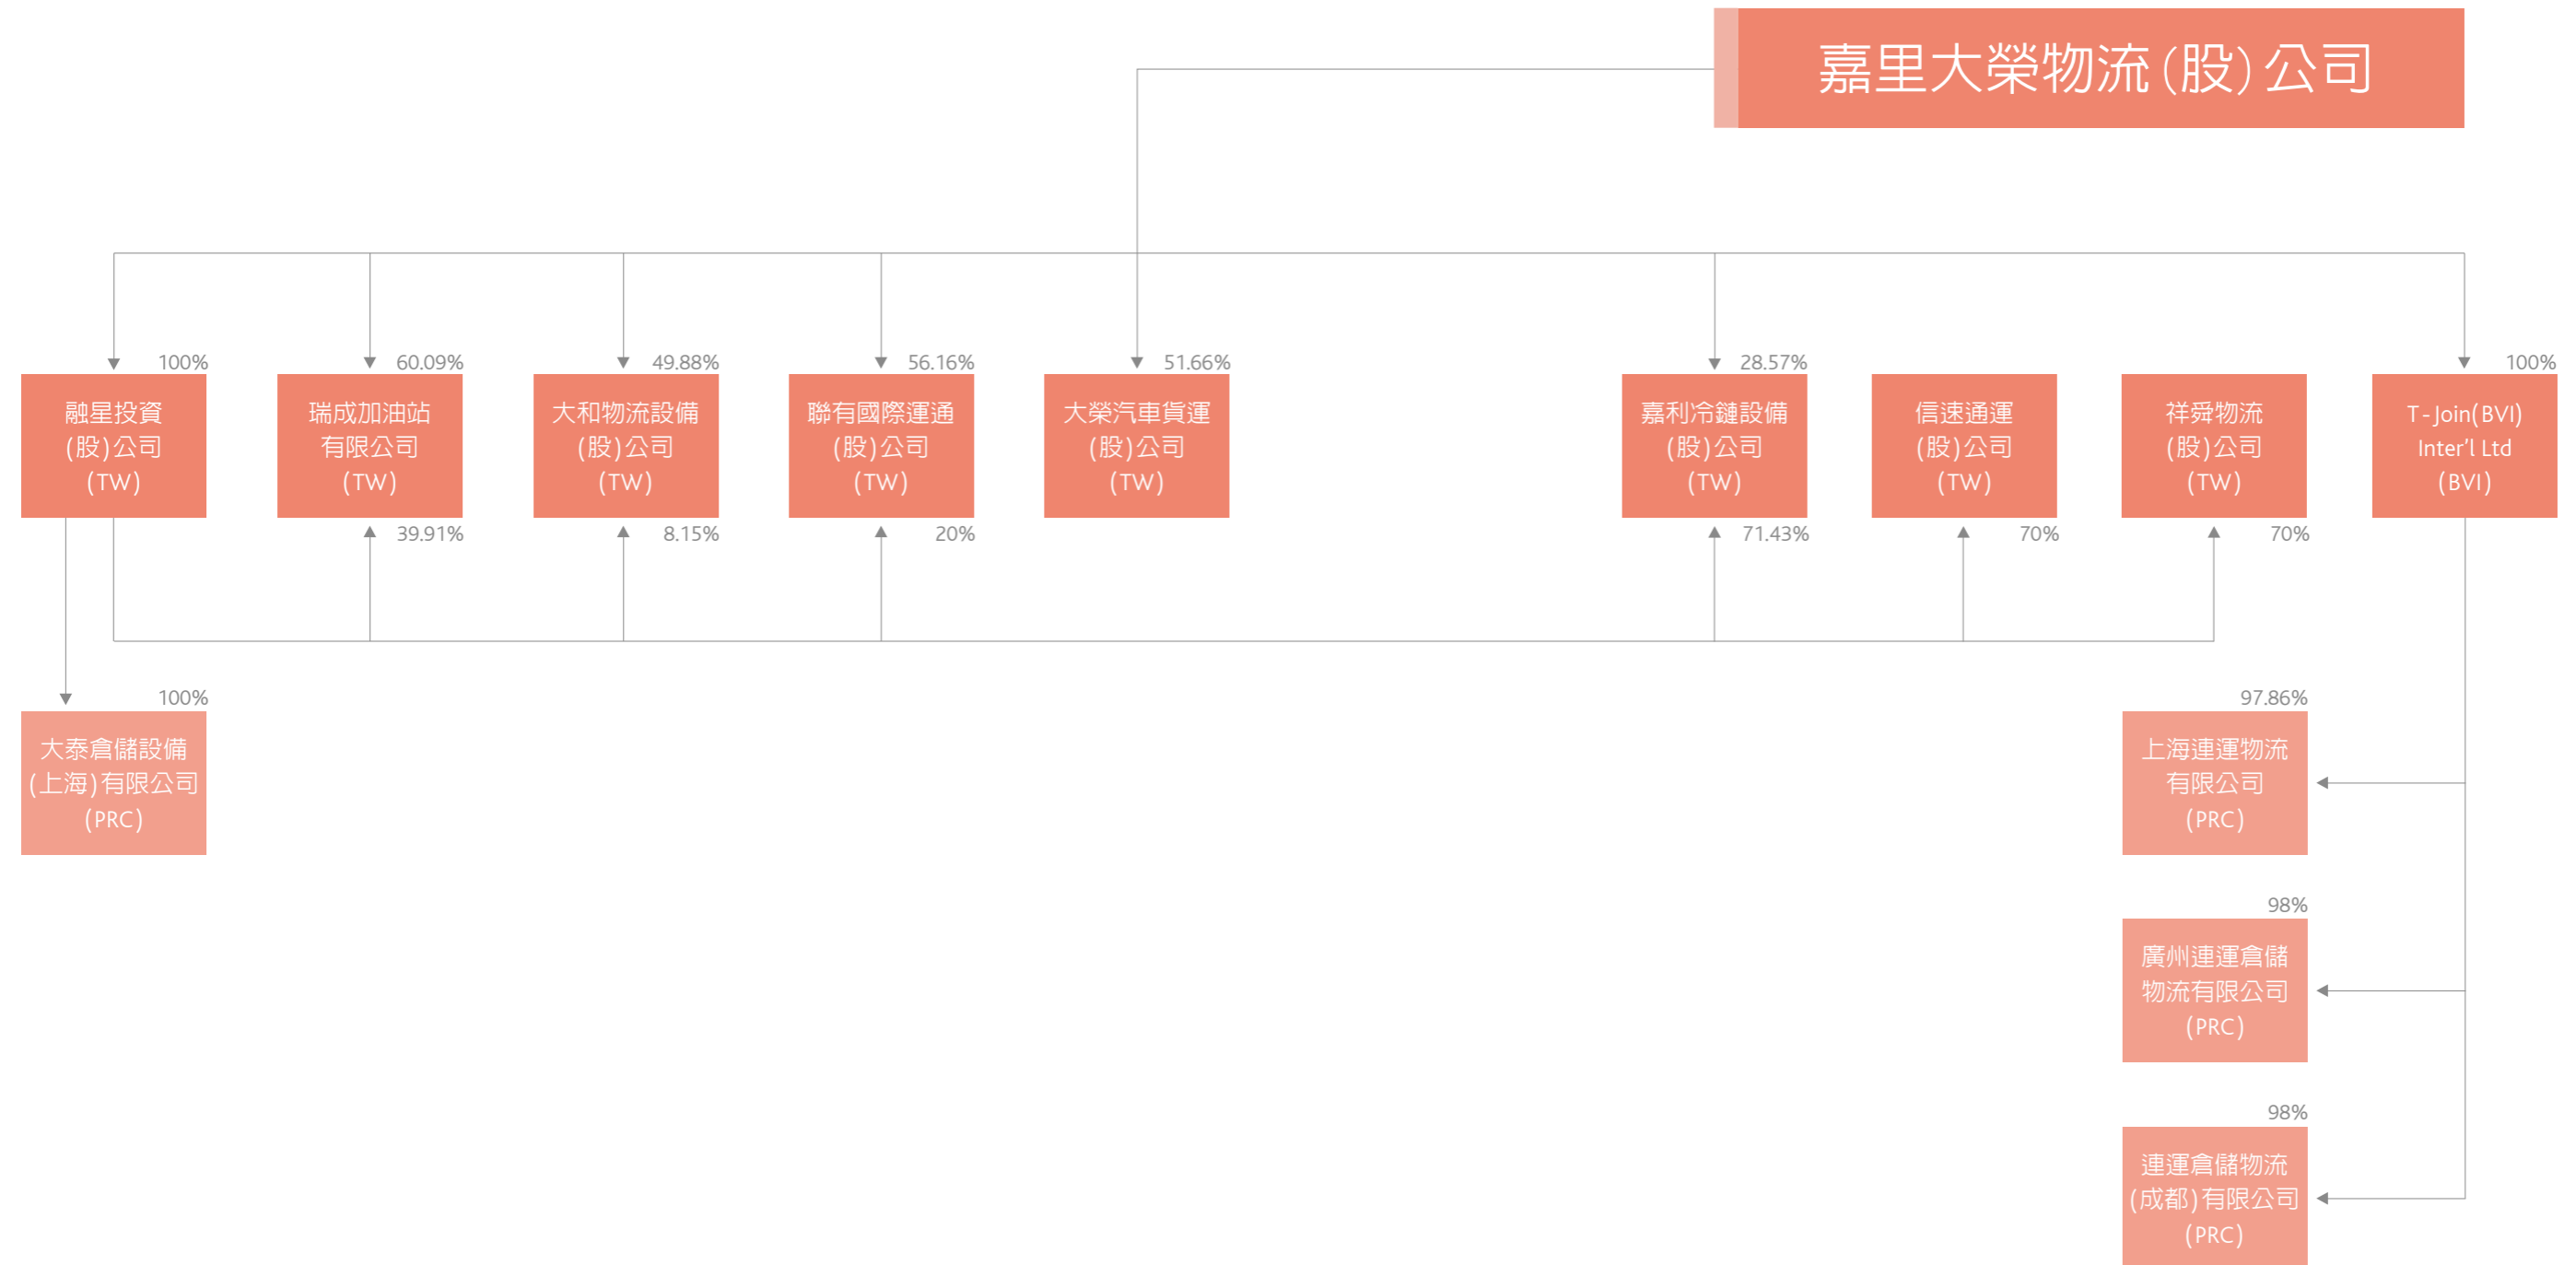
嘉里大榮物流(股)公司

100%
融星投資(股)公司(TW)

60.09%
瑞成加油站有限公司(TW)
39.91%

49.88%
大和物流設備(股)公司(TW)
8.15%

56.16%
聯有國際運通(股)公司(TW)
20%

51.66%
大榮汽車貨運(股)公司(TW)

28.57%
嘉利冷鏈設備(股)公司(TW)
71.43%

信速通運(股)公司(TW)
70%

祥舜物流(股)公司(TW)
70%

100%
T-Join(BVI) Inter'l Ltd (BVI)

100%
大泰倉儲設備(上海)有限公司(PRC)

97.86%
上海連運物流有限公司(PRC)

98%
廣州連運倉儲物流有限公司(PRC)

98%
連運倉儲物流(成都)有限公司(PRC)